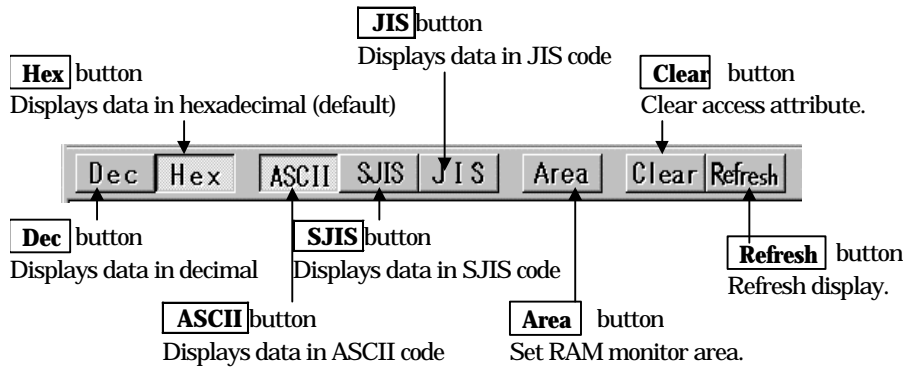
JIS button
Displays data in JIS code

Hex button
Displays data in hexadecimal (default)

Clear button
Clear access attribute.

Dec | Hex | ASCII | SJIS | JIS | Area | Clear | Refresh

Dec button
Displays data in decimal

SJIS button
Displays data in SJIS code

Refresh button
Refresh display.

ASCII button
Displays data in ASCII code

Area button
Set RAM monitor area.